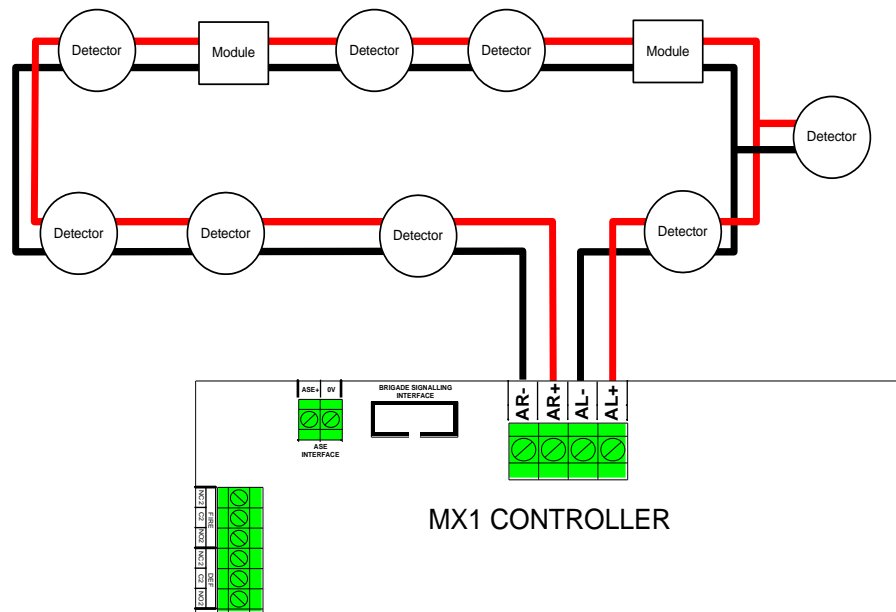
Detector

Module

Detector

Detector

Module

Detector

Detector

Detector

Detector

Detector

ASE+

0V

ASE INTERFACE

BRIGADE SIGNALLING INTERFACE

AR-

AR+

AL-

AL+

MX1 CONTROLLER

NC2

C2

FIRE

NO2

NC2

C2

DEF

NO2